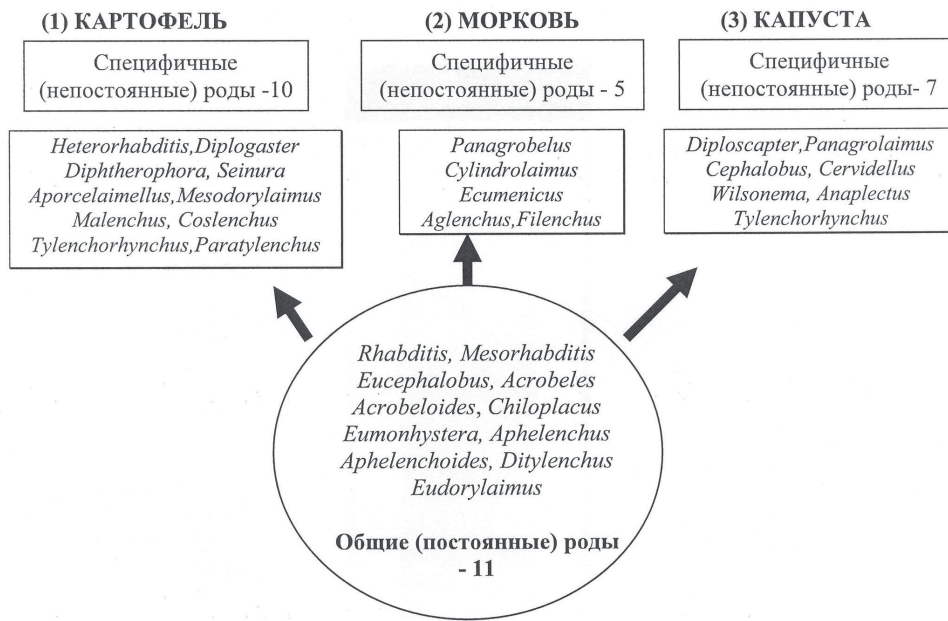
(1) КАРТОФЕЛЬ

Специфичные (непостоянные) роды -10

Heterorhabditis,Diplogaster Diphtherophora, Seinura Aporcelaimellus,Mesodorylaimus Malenchus, Coslenchus Tylenchorhynchus,Paratylenchus

(2) МОРКОВЬ

Специфичные (непостоянные) роды - 5

Panagrobelus Cylindrolaimus Ecumenicus Aglenchus,Filenchus

(3) КАПУСТА

Специфичные (непостоянные) роды- 7

Diploscapter,Panagrolaimus Cephalobus, Cervidellus Wilsonema, Anaplectus Tylenchorhynchus

Rhabditis, Mesorhabditis Eucephalobus, Acrobeles Acrobeloides, Chiloplacus Eumonhystera, Aphelenchus Aphelenchoides, Ditylenchus Eudorylaimus

Общие (постоянные) роды - 11